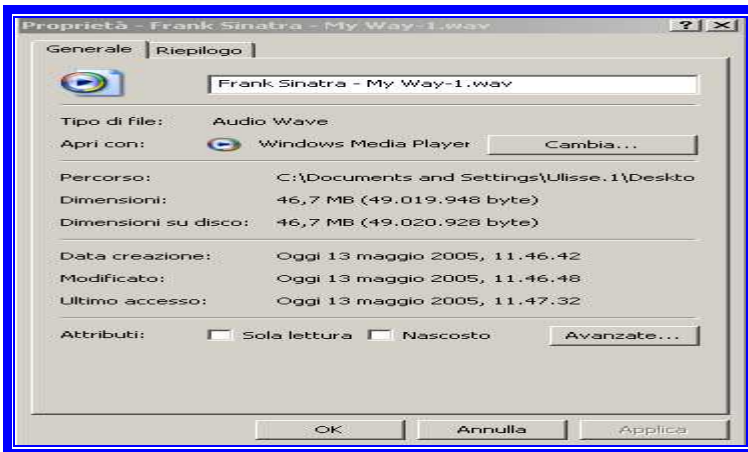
Proprietà - Frank Sinatra - My Way-1.wav

? X

Generale | Riepilogo

Frank Sinatra - My Way-1.wav

Tipo di file: Audio Wave

Apri con: Windows Media Player Cambia...

Percorso: C:\Documents and Settings\Ulisse.1\Deskto

Dimensioni: 46,7 MB (49.019.948 byte)

Dimensioni su disco: 46,7 MB (49.020.928 byte)

Data creazione: Oggi 13 maggio 2005, 11.46.42

Modificato: Oggi 13 maggio 2005, 11.46.48

Ultimo accesso: Oggi 13 maggio 2005, 11.47.32

Attributi: Sola lettura Nascosto Avanzate...

OK Annulla Applica